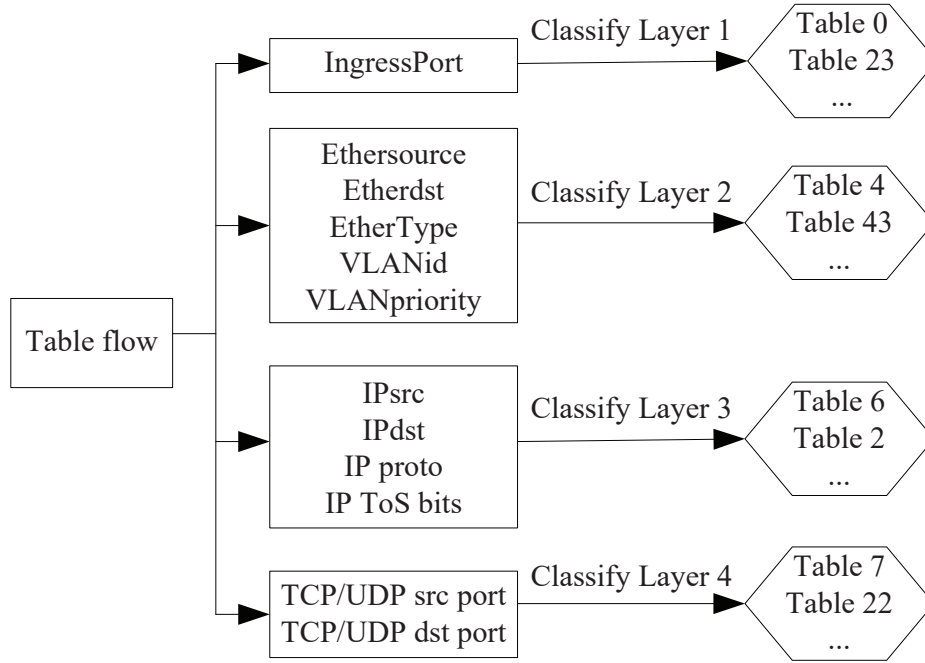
Table flow

IngressPort

Classify Layer 1

Table 0
Table 23
...

Ethersource
Etherdst
EtherType
VLANid
VLANpriority

Classify Layer 2

Table 4
Table 43
...

IPsrc
IPdst
IP proto
IP ToS bits

Classify Layer 3

Table 6
Table 2
...

TCP/UDP src port
TCP/UDP dst port

Classify Layer 4

Table 7
Table 22
...